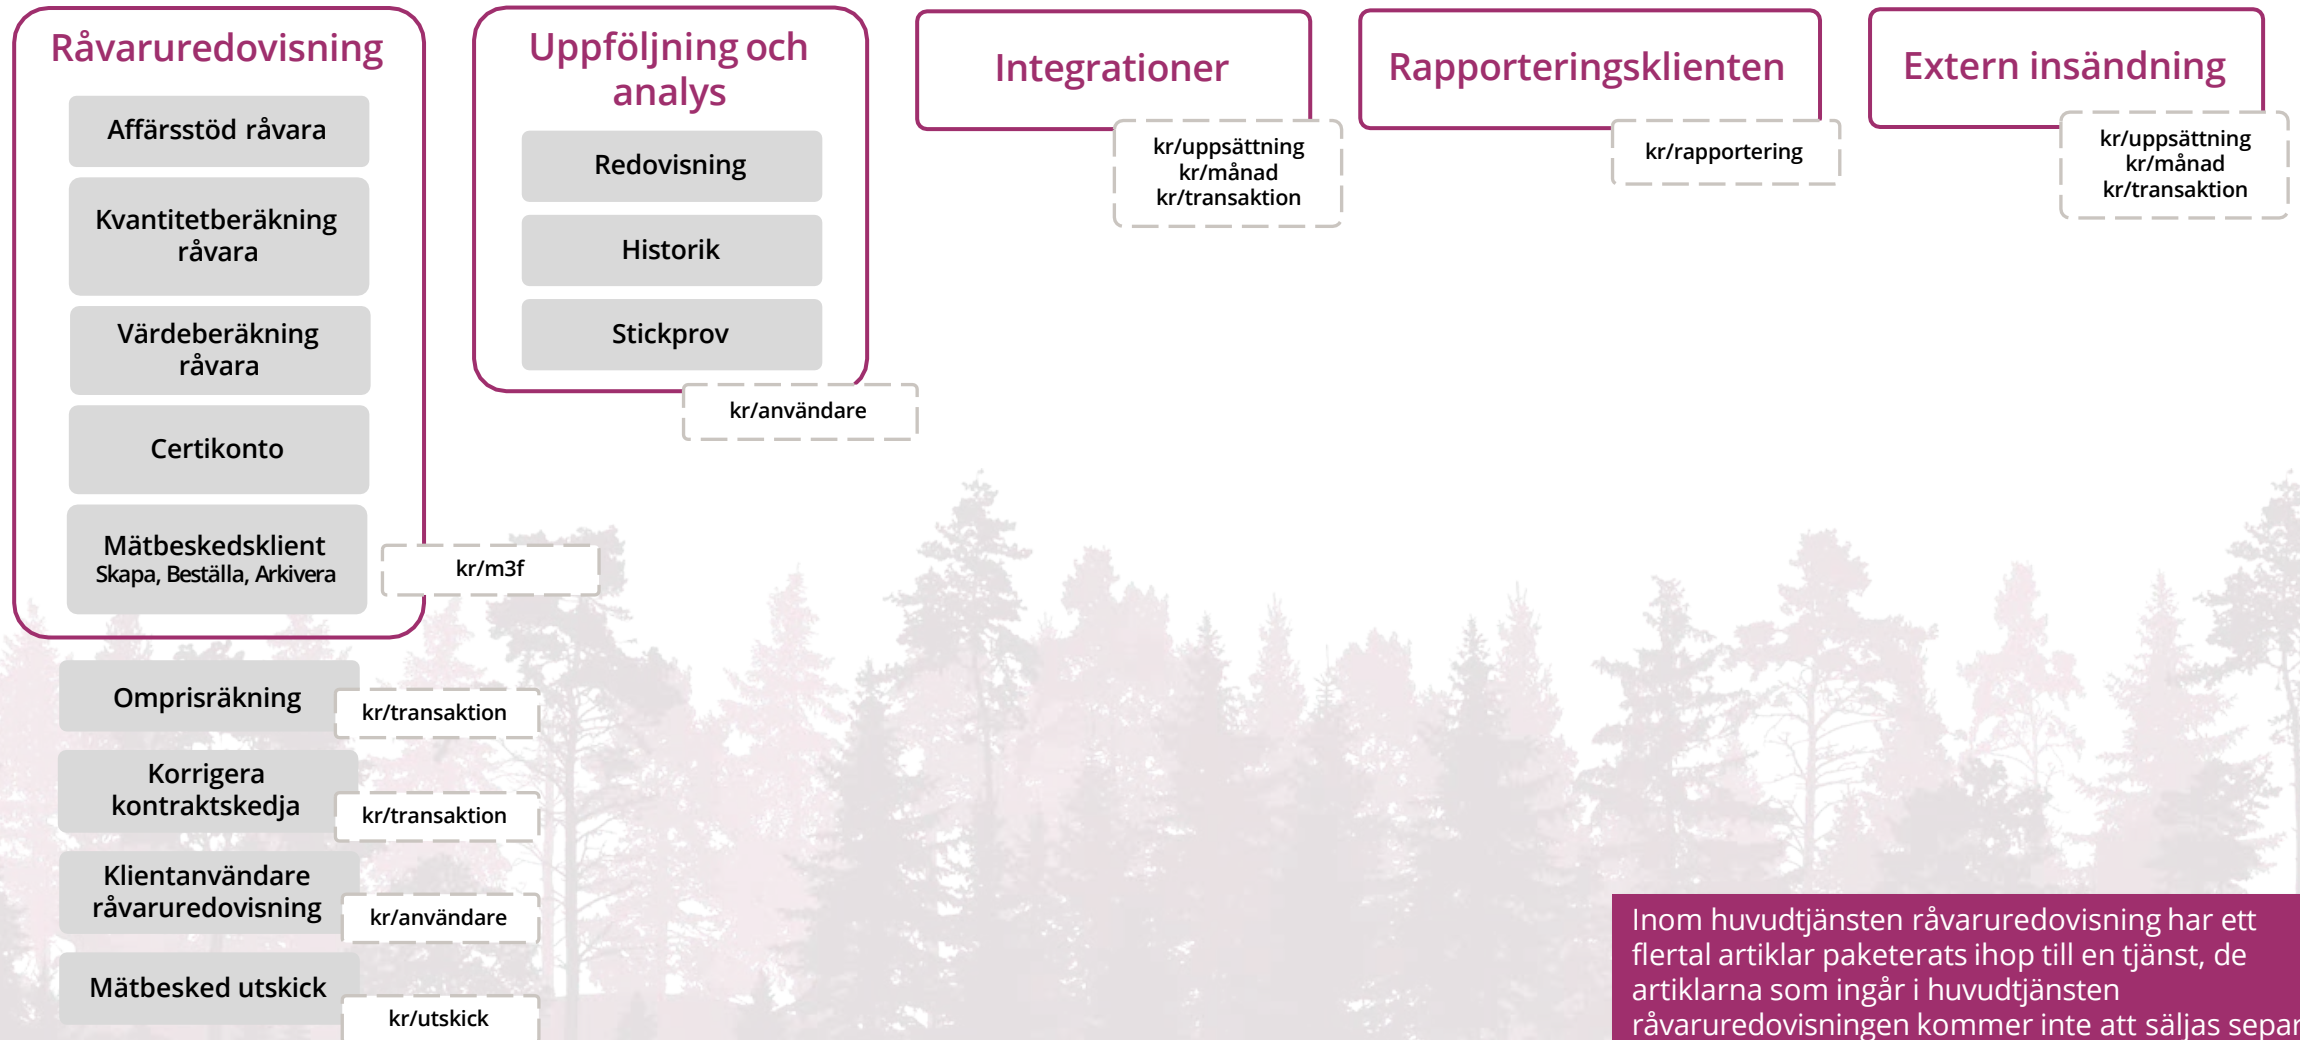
Råvaruredovisning

Affärsstöd råvara

Kvantitetberäkning råvara

Värdeberäkning råvara

Certikonto

Mätbeskedsklient
Skapa, Beställa, Arkivera

kr/m3f

Uppföljning och analys

Redovisning

Historik

Stickprov

kr/användare

Integrationer

kr/uppsättning
kr/månad
kr/transaktion

Rapporteringsklienten

kr/rapportering

Extern insändning

kr/uppsättning
kr/månad
kr/transaktion

Omprisräkning

kr/transaktion

Korrigera kontraktskedja

kr/transaktion

Klientanvändare råvaruredovisning

kr/användare

Mätbesked utskick

kr/utskick

Inom huvudtjänsten råvaruredovisning har ett flertal artiklar paketerats ihop till en tjänst, de artiklarna som ingår i huvudtjänsten råvaruredovisningen kommer inte att säljas separ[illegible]